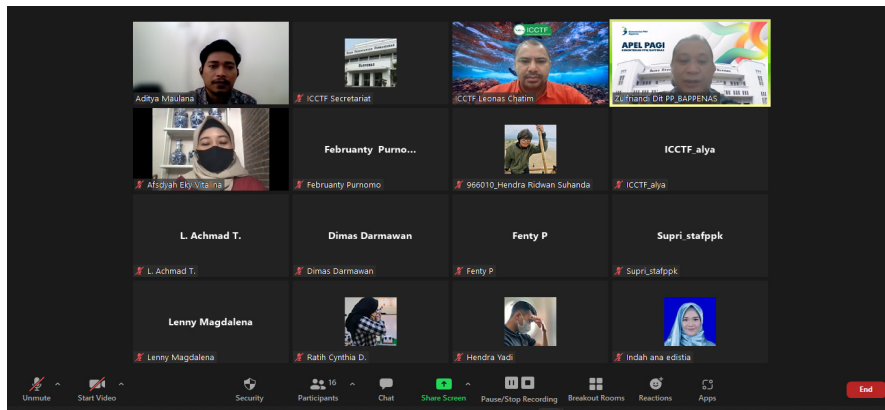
Aditya Maulana

ICCTF Secretariat

ICCTF

ICCTF Leonas Chatim

APEL PAGI

Zulfriandi Dit PP_BAPPENAS

Afsdyah Eky Vitaina

Februanty Purno...

Februanty Purnomo

966010_Hendra Ridwan Suhanda

ICCTF_alya

ICCTF_alya

L. Achmad T.

L. Achmad T.

Dimas Darmawan

Dimas Darmawan

Fenty P

Fenty P

Supri_stafppk

Supri_stafppk

Lenny Magdalena

Lenny Magdalena

Ratih Cynthia D.

Hendra Yadi

Indah ana edistia

Unmute

Start Video

Security

16

Participants

Chat

Share Screen

Pause/Stop Recording

Breakout Rooms

Reactions

Apps

End